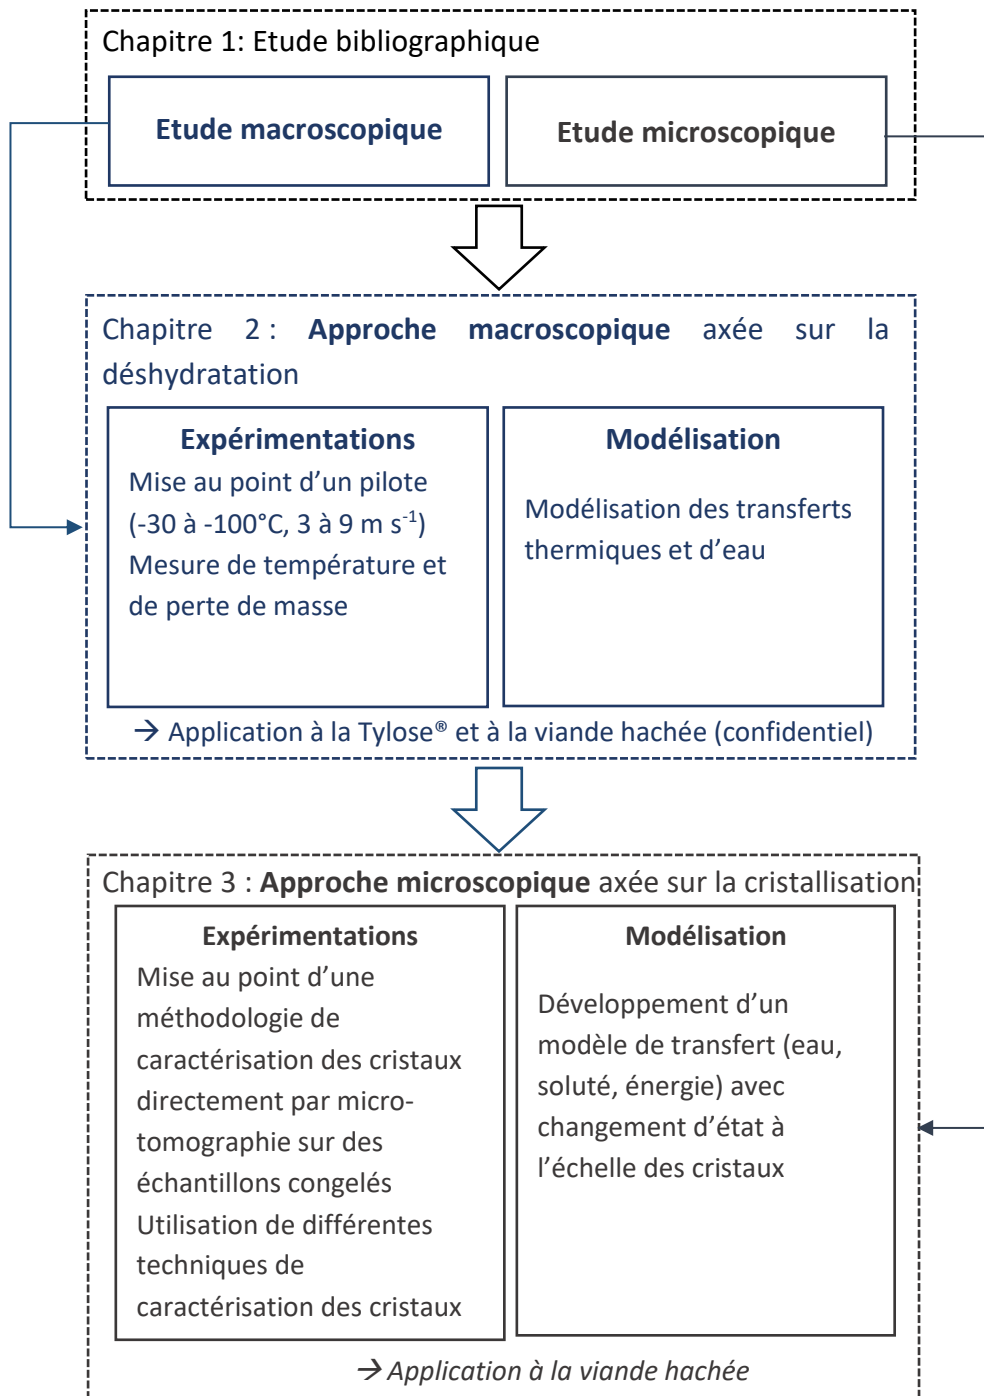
Chapitre 1: Etude bibliographique

Etude macroscopique

Etude microscopique

Chapitre 2 : **Approche macroscopique** axée sur la déshydratation

Expérimentations
Mise au point d'un pilote (-30 à -100°C, 3 à 9 m s$^{-1}$)
Mesure de température et de perte de masse

Modélisation
Modélisation des transferts thermiques et d'eau

→ Application à la Tylose® et à la viande hachée (confidentiel)

Chapitre 3 : **Approche microscopique** axée sur la cristallisation

Expérimentations
Mise au point d'une méthodologie de caractérisation des cristaux directement par microtomographie sur des échantillons congelés
Utilisation de différentes techniques de caractérisation des cristaux

Modélisation
Développement d'un modèle de transfert (eau, soluté, énergie) avec changement d'état à l'échelle des cristaux

→ *Application à la viande hachée*